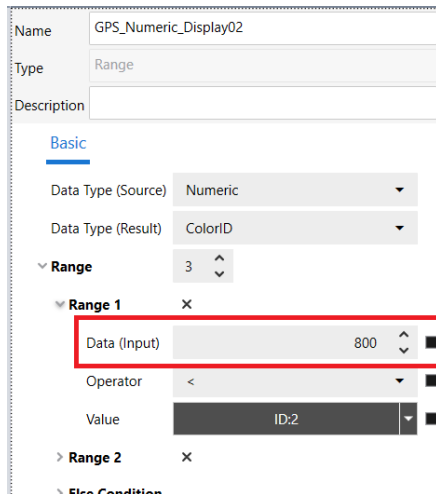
Name GPS_Numeric_Display02

Type Range

Description

Basic

Data Type (Source) Numeric

Data Type (Result) ColorID

Range 3

Range 1 ×

Data (Input) 800

Operator <

Value ID:2

Range 2 ×

Else Condition